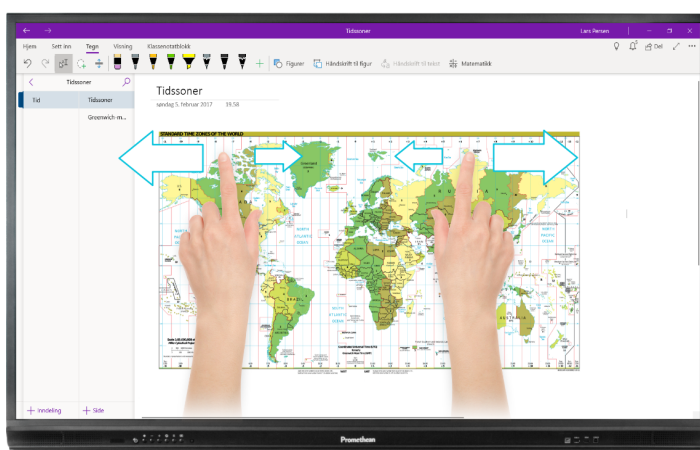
Tidssoner

Lars Persen

Hjem Sett inn Tegn Visning Klassenotatblokk

Figurer Håndskrift til figur Håndskrift til tekst Matematikk

Del

Tidssoner

Tid

Tidssoner

Greenwich-m...

Tidssoner

søndag 5. februar 2017 19.54

STANDARD TIME ZONES OF THE WORLD

+ Inndeling + Side

Promethean